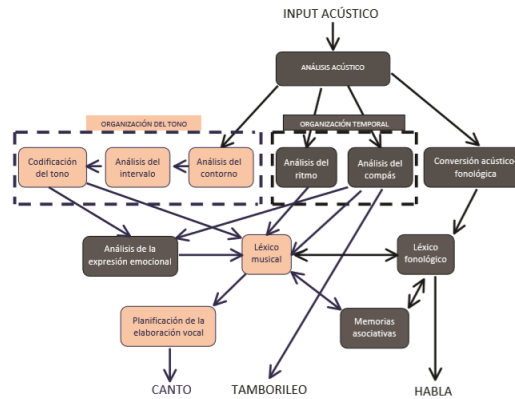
INPUT ACÚSTICO

ANÁLISIS ACÚSTICO

ORGANIZACIÓN DEL TONO

ORGANIZACIÓN TEMPORAL

Codificación del tono

Análisis del intervalo

Análisis del contorno

Análisis del ritmo

Análisis del compás

Conversión acústico fonológica

Análisis de la expresión emocional

Léxico musical

Léxico fonológico

Planificación de la elaboración vocal

Memorias asociativas

CANTO

TAMBORILEO

HABLA